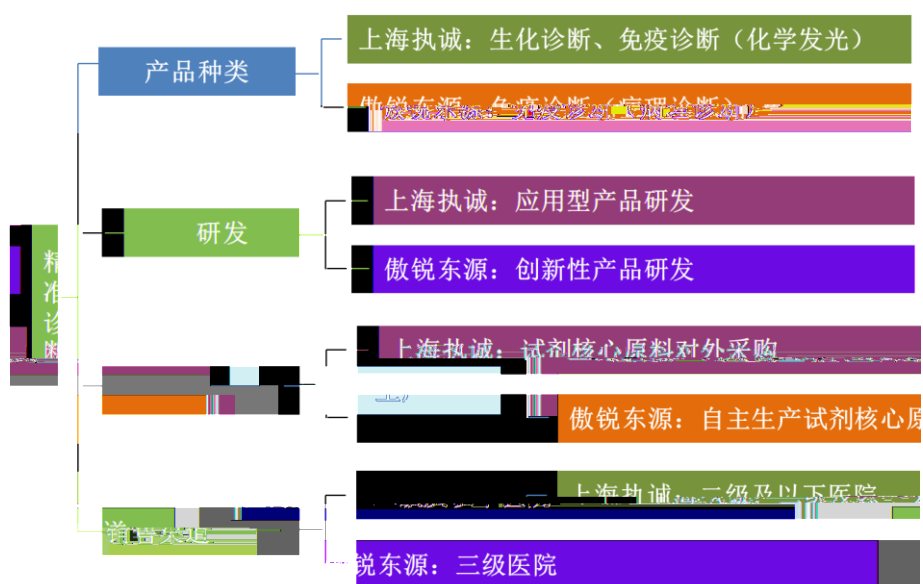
精准诊断

产品种类

上海执诚：生化诊断、免疫诊断（化学发光）

傲锐东源：免疫诊断（病理诊断为主）

研发

上海执诚：应用型产品研发

傲锐东源：创新性产品研发

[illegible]

上海执诚：试剂核心原料对外采购

傲锐东源：自主生产试剂核心原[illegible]

销售渠道

上海执诚：二级及以下医院

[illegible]锐东源：三级医院